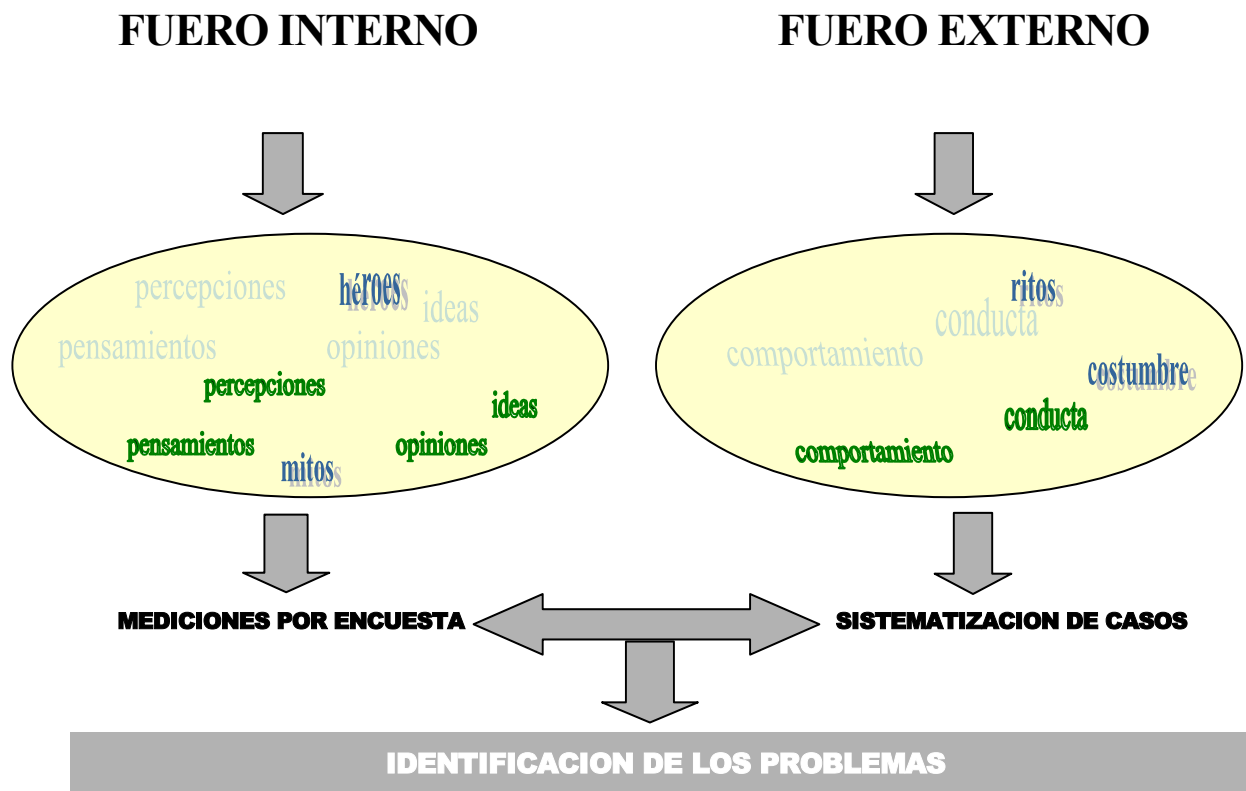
FUERO INTERNO

FUERO EXTERNO

percepciones héroes héroes ideas
pensamientos opiniones
percepciones
ideas
pensamientos opiniones
mitos mitos

ritos ritos
conducta
comportamiento
costumbre costumbre
conducta
comportamiento

MEDICIONES POR ENCUESTA

SISTEMATIZACION DE CASOS

IDENTIFICACION DE LOS PROBLEMAS